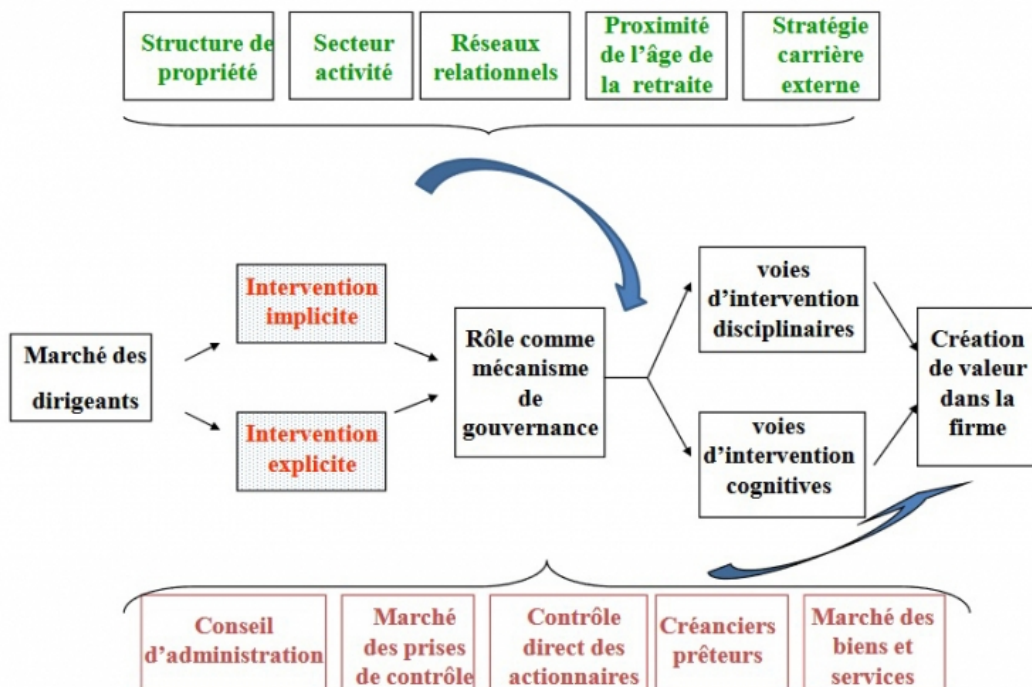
Structure de propriété

Secteur activité

Réseaux relationnels

Proximité de l'âge de la retraite

Stratégie carrière externe

Marché des dirigeants

Intervention implicite

Intervention explicite

Rôle comme mécanisme de gouvernance

voies d'intervention disciplinaires

voies d'intervention cognitives

Création de valeur dans la firme

Conseil d'administration

Marché des prises de contrôle

Contrôle direct des actionnaires

Créanciers prêteurs

Marché des biens et services